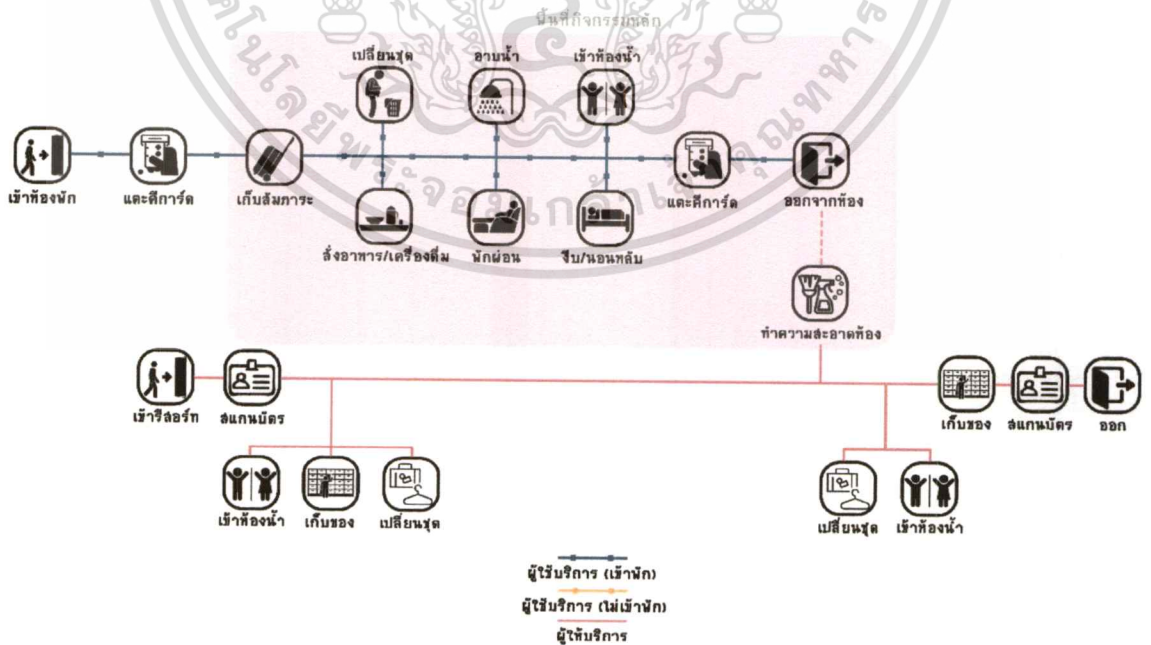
พื้นที่กิจกรรมหลัก

เปลี่ยนชุด
อาบน้ำ
เข้าห้องน้ำ

เข้าห้องพัก
แตะคีการ์ด
เก็บสัมภาระ
แตะคีการ์ด
ออกจากห้อง

สั่งอาหาร/เครื่องดื่ม
พักผ่อน
งีบ/นอนหลับ

ทำความสะอาดห้อง

เข้ารีสอร์ท
สแกนบัตร
เก็บของ
สแกนบัตร
ออก

เข้าห้องน้ำ
เก็บของ
เปลี่ยนชุด
เปลี่ยนชุด
เข้าห้องน้ำ

ผู้ใช้บริการ (เข้าพัก)
ผู้ใช้บริการ (ไม่เข้าพัก)
ผู้ให้บริการ